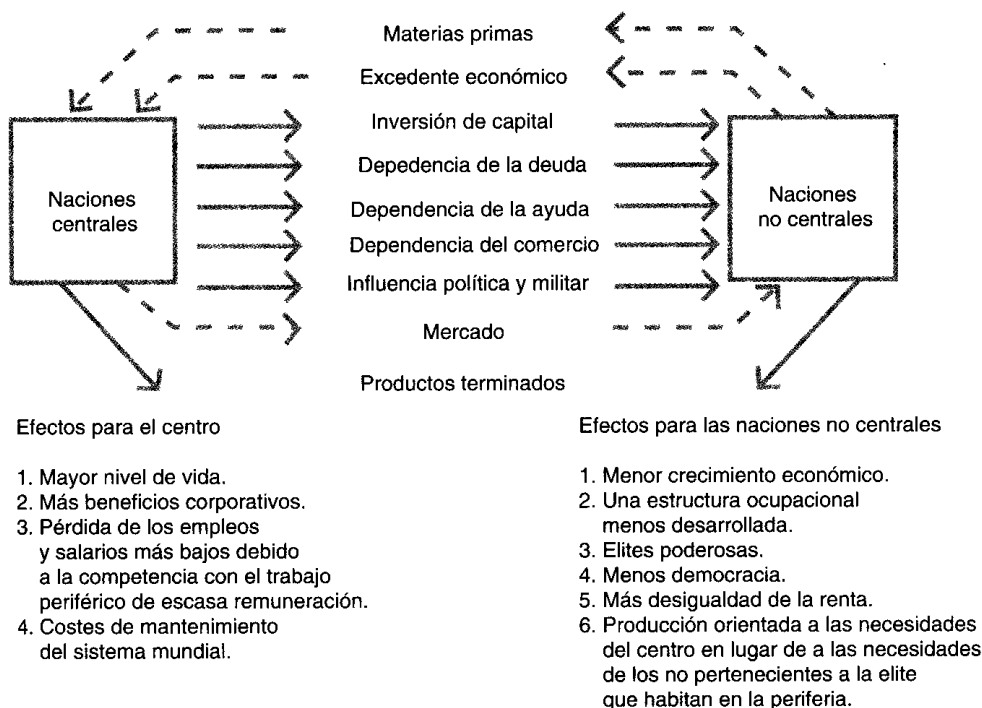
Materias primas

Excedente económico

Inversión de capital

Depedencia de la deuda

Dependencia de la ayuda

Dependencia del comercio

Influencia política y militar

Mercado

Productos terminados

Naciones centrales

Naciones no centrales

Efectos para el centro

1. Mayor nivel de vida.
2. Más beneficios corporativos.
3. Pérdida de los empleos y salarios más bajos debido a la competencia con el trabajo periférico de escasa remuneración.
4. Costes de mantenimiento del sistema mundial.

Efectos para las naciones no centrales

1. Menor crecimiento económico.
2. Una estructura ocupacional menos desarrollada.
3. Elites poderosas.
4. Menos democracia.
5. Más desigualdad de la renta.
6. Producción orientada a las necesidades del centro en lugar de a las necesidades de los no pertenecientes a la elite que habitan en la periferia.